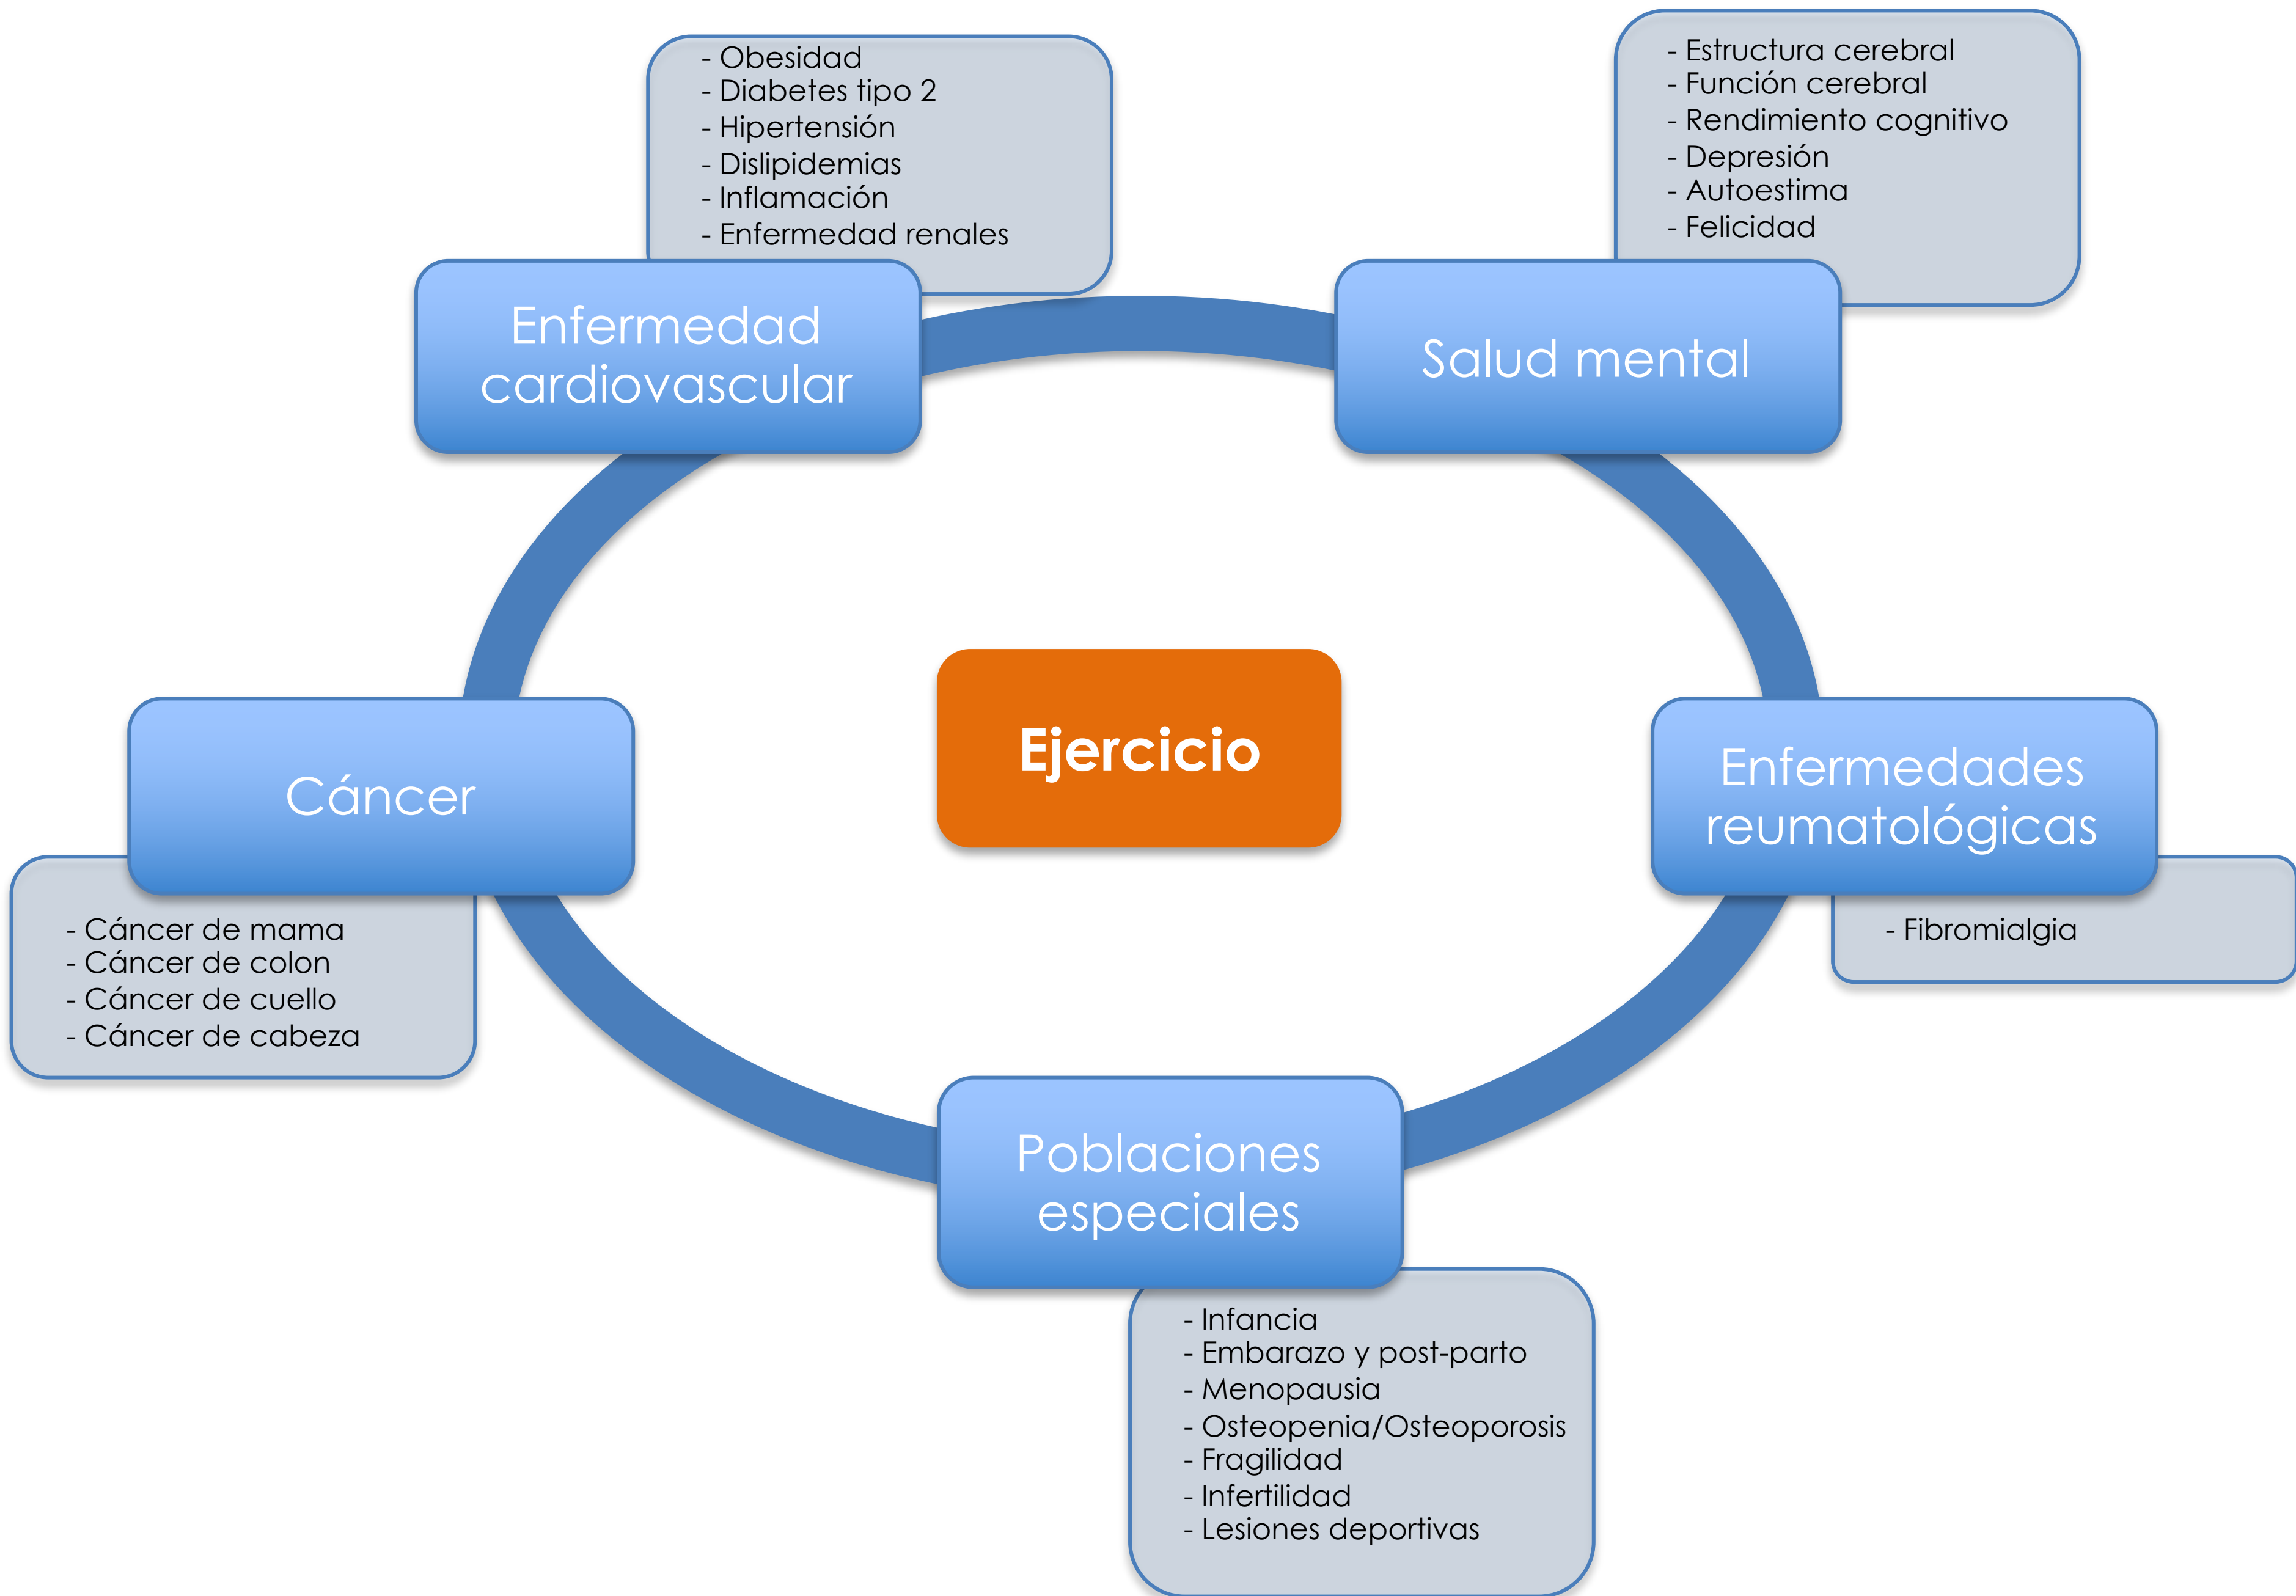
Ejercicio

Enfermedad cardiovascular

- Obesidad
- Diabetes tipo 2
- Hipertensión
- Dislipidemias
- Inflamación
- Enfermedad renales

Salud mental

- Estructura cerebral
- Función cerebral
- Rendimiento cognitivo
- Depresión
- Autoestima
- Felicidad

Enfermedades reumatológicas

- Fibromialgia

Poblaciones especiales

- Infancia
- Embarazo y post-parto
- Menopausia
- Osteopenia/Osteoporosis
- Fragilidad
- Infertilidad
- Lesiones deportivas

Cáncer

- Cáncer de mama
- Cáncer de colon
- Cáncer de cuello
- Cáncer de cabeza